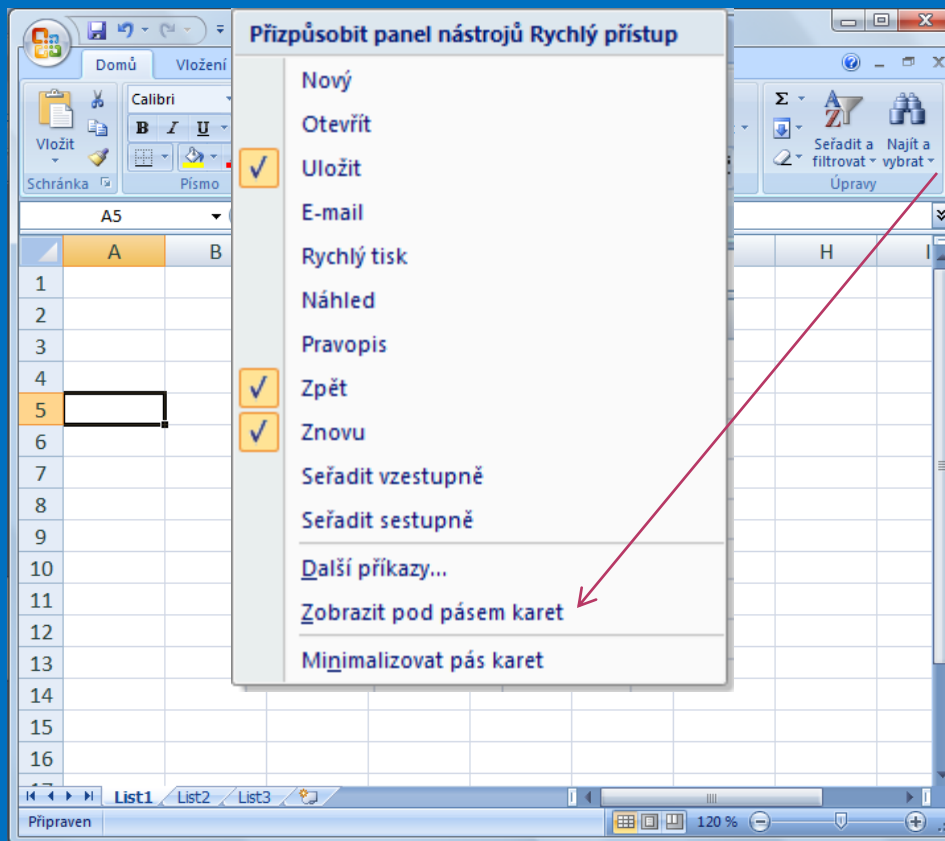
Domů
Vložení
Vložit
Schránka
Calibri
B I U
Písmo
Σ
Seřadit a filtrovat
Najít a vybrat
Úpravy
A5
A
B
H
I
1
2
3
4
5
6
7
8
9
10
11
12
13
14
15
16
List1
List2
List3
Připraven
120 %

Přizpůsobit panel nástrojů Rychlý přístup
Nový
Otevřít
Uložit
E-mail
Rychlý tisk
Náhled
Pravopis
Zpět
Znovu
Seřadit vzestupně
Seřadit sestupně
Další příkazy...
Zobrazit pod pásem karet
Minimalizovat pás karet